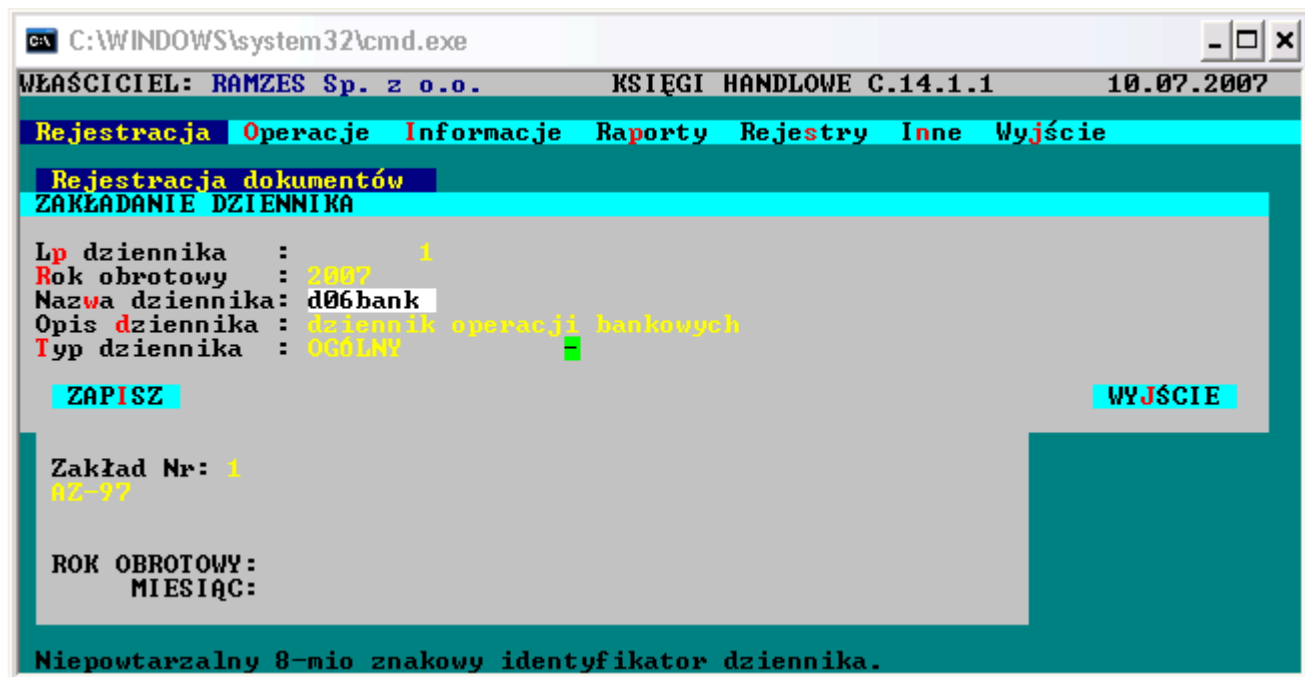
C:\WINDOWS\system32\cmd.exe

WŁAŚCICIEL: RAMZES Sp. z o.o. KSIĘGI HANDLOWE C.14.1.1 10.07.2007

Rejestracja Operacje Informacje Raporty Rejestry Inne Wyjście

Rejestracja dokumentów
ZAKŁADANIE DZIENNIKA

Lp dziennika : 1
Rok obrotowy : 2007
Nazwa dziennika: d06bank
Opis dziennika : dziennik operacji bankowych
Typ dziennika : OGÓLNY

ZAPISZ WYJŚCIE

Zakład Nr: 1
AZ-97

ROK OBROTOWY:
MIESIĄC:

Niepowtarzalny 8-mio znakowy identyfikator dziennika.